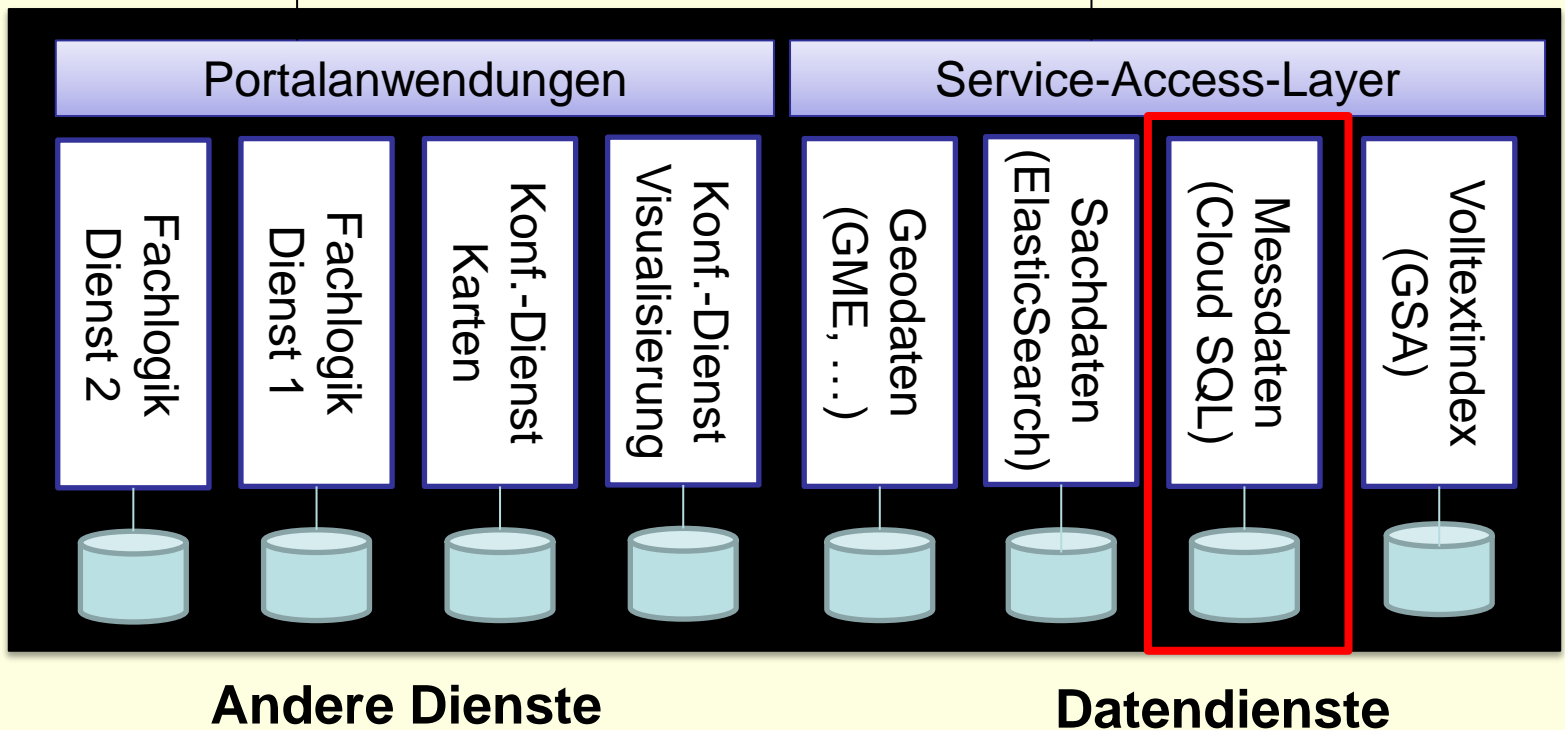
Portalanwendungen

Service-Access-Layer

Fachlogik Dienst 2

Fachlogik Dienst 1

Konf.-Dienst Karten

Konf.-Dienst Visualisierung

Geodaten (GME, …)

Sachdaten (ElasticSearch)

Messdaten (Cloud SQL)

Volltextindex (GSA)

Andere Dienste

Datendienste